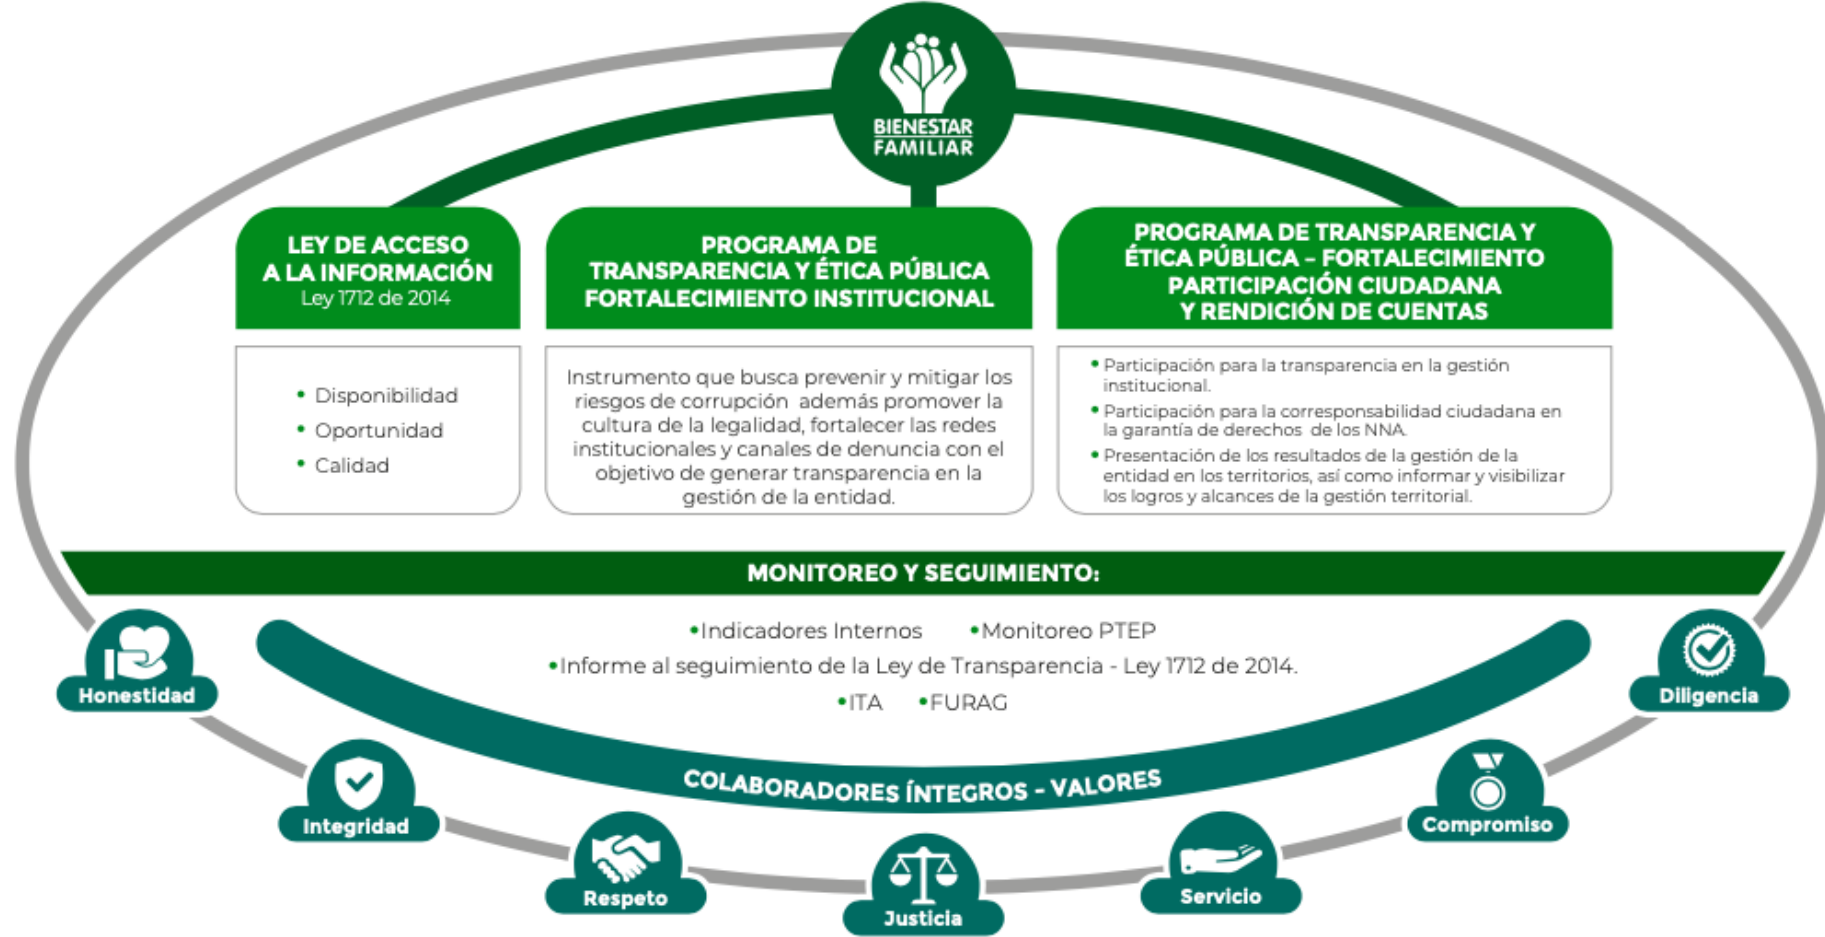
BIENESTAR FAMILIAR

LEY DE ACCESO A LA INFORMACIÓN
Ley 1712 de 2014

• Disponibilidad
• Oportunidad
• Calidad

PROGRAMA DE TRANSPARENCIA Y ÉTICA PÚBLICA FORTALECIMIENTO INSTITUCIONAL

Instrumento que busca prevenir y mitigar los riesgos de corrupción además promover la cultura de la legalidad, fortalecer las redes institucionales y canales de denuncia con el objetivo de generar transparencia en la gestión de la entidad.

PROGRAMA DE TRANSPARENCIA Y ÉTICA PÚBLICA – FORTALECIMIENTO PARTICIPACIÓN CIUDADANA Y RENDICIÓN DE CUENTAS

• Participación para la transparencia en la gestión institucional.
• Participación para la corresponsabilidad ciudadana en la garantía de derechos de los NNA.
• Presentación de los resultados de la gestión de la entidad en los territorios, así como informar y visibilizar los logros y alcances de la gestión territorial.

MONITOREO Y SEGUIMIENTO:

•Indicadores Internos •Monitoreo PTEP
•Informe al seguimiento de la Ley de Transparencia - Ley 1712 de 2014.
•ITA •FURAG

COLABORADORES ÍNTEGROS - VALORES

Honestidad
Integridad
Respeto
Justicia
Servicio
Compromiso
Diligencia